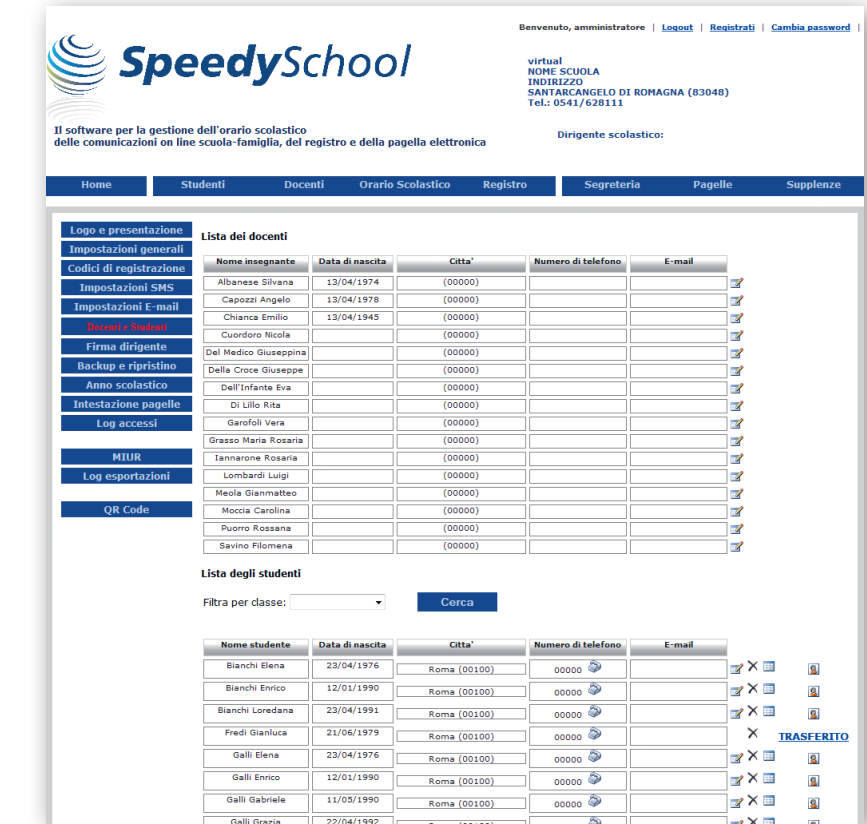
Benvenuto, amministratore | Logout | Registrati | Cambia password |

SpeedySchool

virtual
NOME SCUOLA
INDIRIZZO
SANTARCANGELO DI ROMAGNA (83048)
Tel.: 0541/628111

Il software per la gestione dell'orario scolastico
delle comunicazioni on line scuola-famiglia, del registro e della pagella elettronica

Dirigente scolastico:

Home | Studenti | Docenti | Orario Scolastico | Registro | Segreteria | Pagelle | Supplenze

Logo e presentazione
Impostazioni generali
Codici di registrazione
Impostazioni SMS
Impostazioni E-mail
Docenti e Studenti
Firma dirigente
Backup e ripristino
Anno scolastico
Intestazione pagelle
Log accessi

MIUR
Log esportazioni

QR Code

Lista dei docenti

| Nome insegnante | Data di nascita | Citta' | Numero di telefono | E-mail |
|---|---|---|---|---|
| Albanese Silvana | 13/04/1974 | (00000) | | |
| Capozzi Angelo | 13/04/1978 | (00000) | | |
| Chianca Emilio | 13/04/1945 | (00000) | | |
| Cuordoro Nicola | | (00000) | | |
| Del Medico Giuseppina | | (00000) | | |
| Della Croce Giuseppe | | (00000) | | |
| Dell'Infante Eva | | (00000) | | |
| Di Lillo Rita | | (00000) | | |
| Garofoli Vera | | (00000) | | |
| Grasso Maria Rosaria | | (00000) | | |
| Iannarone Rosaria | | (00000) | | |
| Lombardi Luigi | | (00000) | | |
| Meola Gianmatteo | | (00000) | | |
| Moccia Carolina | | (00000) | | |
| Puorro Rossana | | (00000) | | |
| Savino Filomena | | (00000) | | |

Lista degli studenti

Filtra per classe: Cerca

| Nome studente | Data di nascita | Citta' | Numero di telefono | E-mail | |
|---|---|---|---|---|---|
| Bianchi Elena | 23/04/1976 | Roma (00100) | 00000 | | |
| Bianchi Enrico | 12/01/1990 | Roma (00100) | 00000 | | |
| Bianchi Loredana | 23/04/1991 | Roma (00100) | 00000 | | |
| Fredi Gianluca | 21/06/1979 | Roma (00100) | 00000 | | TRASFERITO |
| Galli Elena | 23/04/1976 | Roma (00100) | 00000 | | |
| Galli Enrico | 12/01/1990 | Roma (00100) | 00000 | | |
| Galli Gabriele | 11/05/1990 | Roma (00100) | 00000 | | |
| Galli Grazia | 22/04/1992 | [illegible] | | | |